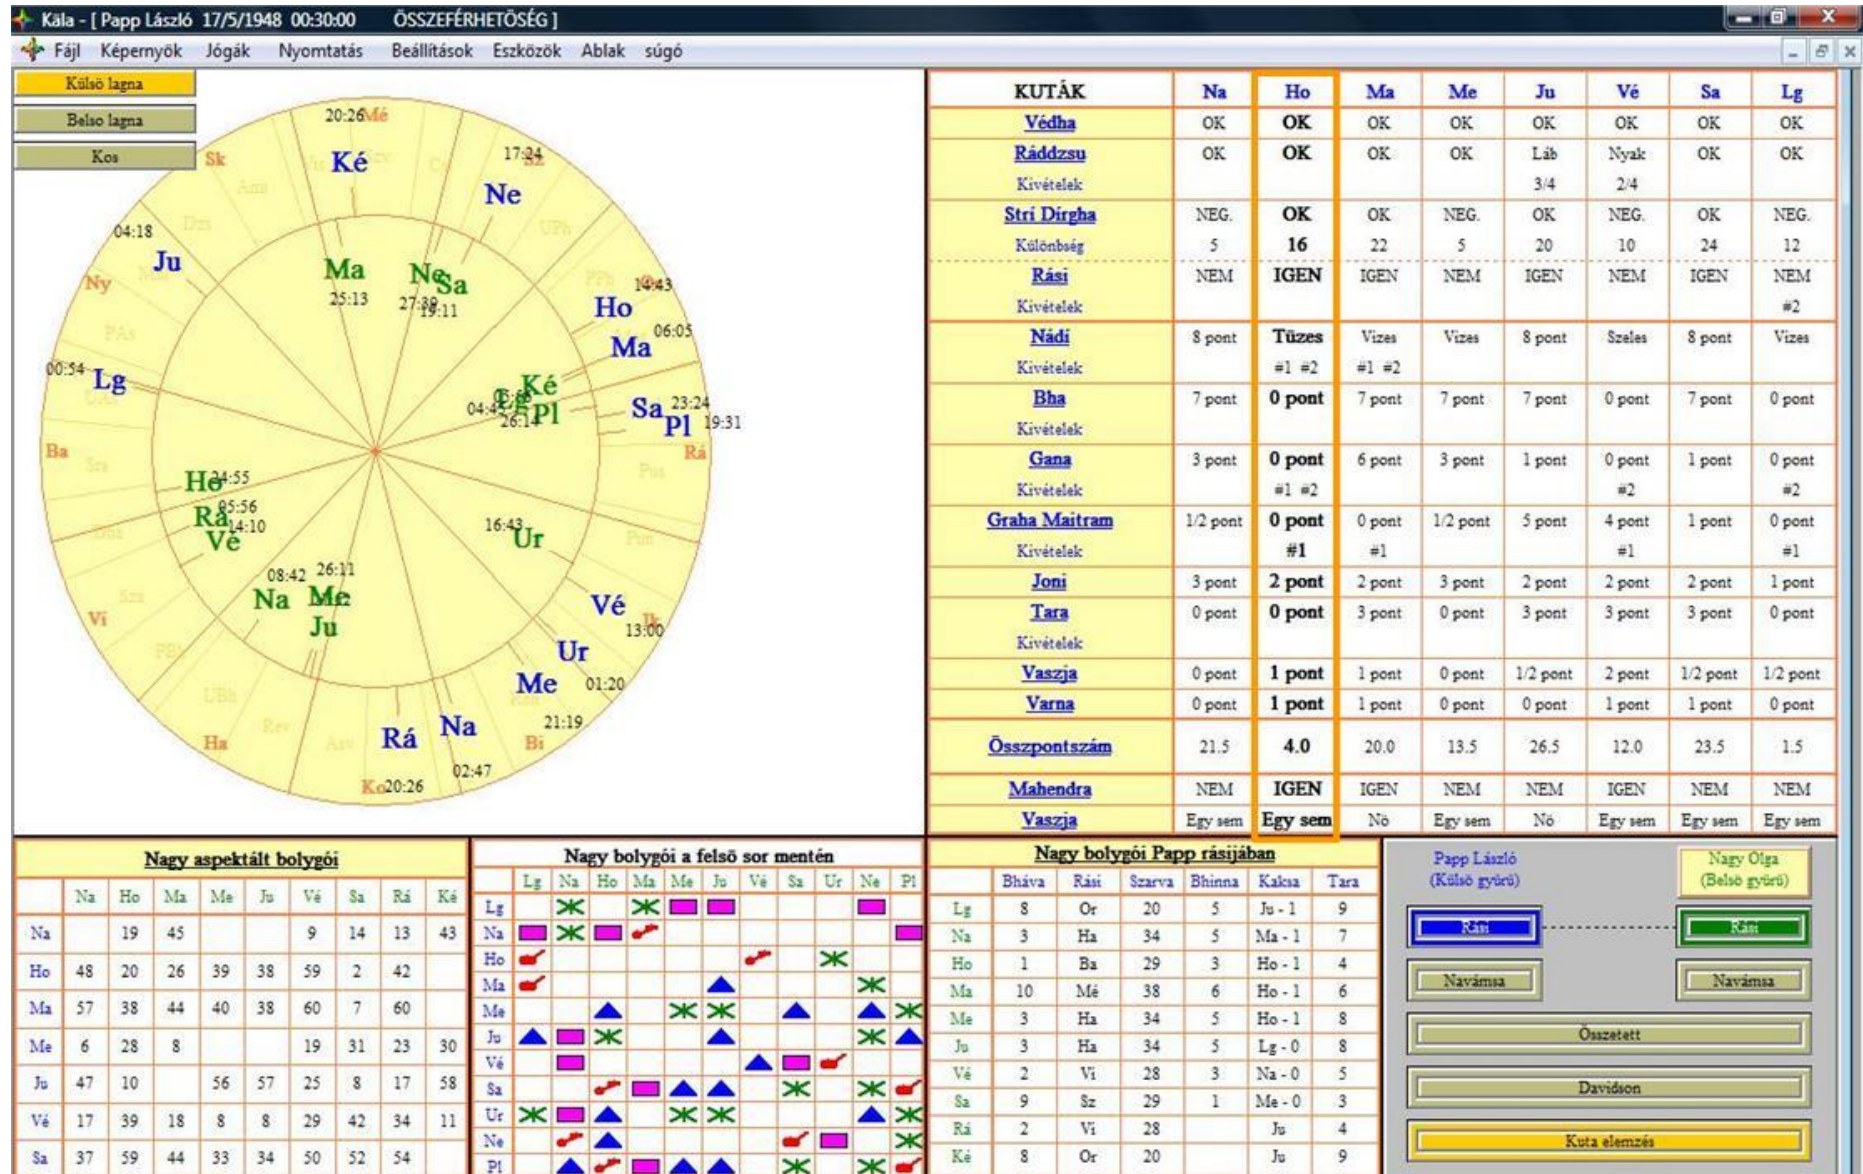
Kála - [ Papp László 17/5/1948 00:30:00 ÖSSZEFÉRHETŐSÉG ]

Fájl Képernyők Jógák Nyomtatás Beállítások Eszközök Ablak súgó

Külsö lagna
Belso lagna
Kos

20:26 Mé
17:24
Ké
Ne
04:18
Ju
Ma
Ne Sa
25:13
27:39 19:11
14:43
Ho
06:05
Ma
00:54
Lg
Ké
04:45
26:14
Pl
Sa 23:24
Pl 19:31
Ho 24:55
05:56
Rá 14:10
Vé
16:43
Ur
08:42 26:11
Na Me
Ju
Vé
13:00
Ur
Me 01:20
21:19
Rá Na
02:47
20:26

| KUTÁK | Na | Ho | Ma | Me | Ju | Vé | Sa | Lg |
|---|---|---|---|---|---|---|---|---|
| Védha | OK | OK | OK | OK | OK | OK | OK | OK |
| Ráddzsu | OK | OK | OK | OK | Láb | Nyak | OK | OK |
| Kivételek | | | | | 3/4 | 2/4 | | |
| Strí Dírgha | NEG. | OK | OK | NEG. | OK | NEG. | OK | NEG. |
| Különbség | 5 | 16 | 22 | 5 | 20 | 10 | 24 | 12 |
| Rási | NEM | IGEN | IGEN | NEM | IGEN | NEM | IGEN | NEM |
| Kivételek | | | | | | | | #2 |
| Nádí | 8 pont | Tüzes | Vizes | Vizes | 8 pont | Szeles | 8 pont | Vizes |
| Kivételek | | #1 #2 | #1 #2 | | | | | |
| Bha | 7 pont | 0 pont | 7 pont | 7 pont | 7 pont | 0 pont | 7 pont | 0 pont |
| Kivételek | | | | | | | | |
| Gana | 3 pont | 0 pont | 6 pont | 3 pont | 1 pont | 0 pont | 1 pont | 0 pont |
| Kivételek | | #1 #2 | | | | #2 | | #2 |
| Graha Maitram | 1/2 pont | 0 pont | 0 pont | 1/2 pont | 5 pont | 4 pont | 1 pont | 0 pont |
| Kivételek | | #1 | #1 | | | #1 | | #1 |
| Joni | 3 pont | 2 pont | 2 pont | 3 pont | 2 pont | 2 pont | 2 pont | 1 pont |
| Tara | 0 pont | 0 pont | 3 pont | 0 pont | 3 pont | 3 pont | 3 pont | 0 pont |
| Kivételek | | | | | | | | |
| Vaszja | 0 pont | 1 pont | 1 pont | 0 pont | 1/2 pont | 2 pont | 1/2 pont | 1/2 pont |
| Varna | 0 pont | 1 pont | 1 pont | 0 pont | 0 pont | 1 pont | 1 pont | 0 pont |
| Összpontszám | 21.5 | 4.0 | 20.0 | 13.5 | 26.5 | 12.0 | 23.5 | 1.5 |
| Mahendra | NEM | IGEN | IGEN | NEM | NEM | IGEN | NEM | NEM |
| Vaszja | Egy sem | Egy sem | Nö | Egy sem | Nö | Egy sem | Egy sem | Egy sem |

Nagy aspektált bolygói

| | Na | Ho | Ma | Me | Ju | Vé | Sa | Rá | Ké |
|---|---|---|---|---|---|---|---|---|---|
| Na | | 19 | 45 | | | 9 | 14 | 13 | 43 |
| Ho | 48 | 20 | 26 | 39 | 38 | 59 | 2 | 42 | |
| Ma | 57 | 38 | 44 | 40 | 38 | 60 | 7 | 60 | |
| Me | 6 | 28 | 8 | | | 19 | 31 | 23 | 30 |
| Ju | 47 | 10 | | 56 | 57 | 25 | 8 | 17 | 58 |
| Vé | 17 | 39 | 18 | 8 | 8 | 29 | 42 | 34 | 11 |
| Sa | 37 | 59 | 44 | 33 | 34 | 50 | 52 | 54 | |

Nagy bolygói a felsö sor mentén

| | Lg | Na | Ho | Ma | Me | Ju | Vé | Sa | Ur | Ne | Pl |
|---|---|---|---|---|---|---|---|---|---|---|---|
| Lg | | | | | | | | | | | |
| Na | | | | | | | | | | | |
| Ho | | | | | | | | | | | |
| Ma | | | | | | | | | | | |
| Me | | | | | | | | | | | |
| Ju | | | | | | | | | | | |
| Vé | | | | | | | | | | | |
| Sa | | | | | | | | | | | |
| Ur | | | | | | | | | | | |
| Ne | | | | | | | | | | | |
| Pl | | | | | | | | | | | |

Nagy bolygói Papp rásijában

| | Bháva | Rási | Szarva | Bhinna | Kaksa | Tara |
|---|---|---|---|---|---|---|
| Lg | 8 | Or | 20 | 5 | Ju - 1 | 9 |
| Na | 3 | Ha | 34 | 5 | Ma - 1 | 7 |
| Ho | 1 | Ba | 29 | 3 | Ho - 1 | 4 |
| Ma | 10 | Mé | 38 | 6 | Ho - 1 | 6 |
| Me | 3 | Ha | 34 | 5 | Ho - 1 | 8 |
| Ju | 3 | Ha | 34 | 5 | Lg - 0 | 8 |
| Vé | 2 | Vi | 28 | 3 | Na - 0 | 5 |
| Sa | 9 | Sz | 29 | 1 | Me - 0 | 3 |
| Rá | 2 | Vi | 28 | | Ju | 4 |
| Ké | 8 | Or | 20 | | Ju | 9 |

Papp László (Külsö gyürü)
Nagy Olga (Belsö gyürü)
Rási
Rási
Navámsa
Navámsa
Összetett
Davidson
Kuta elemzés